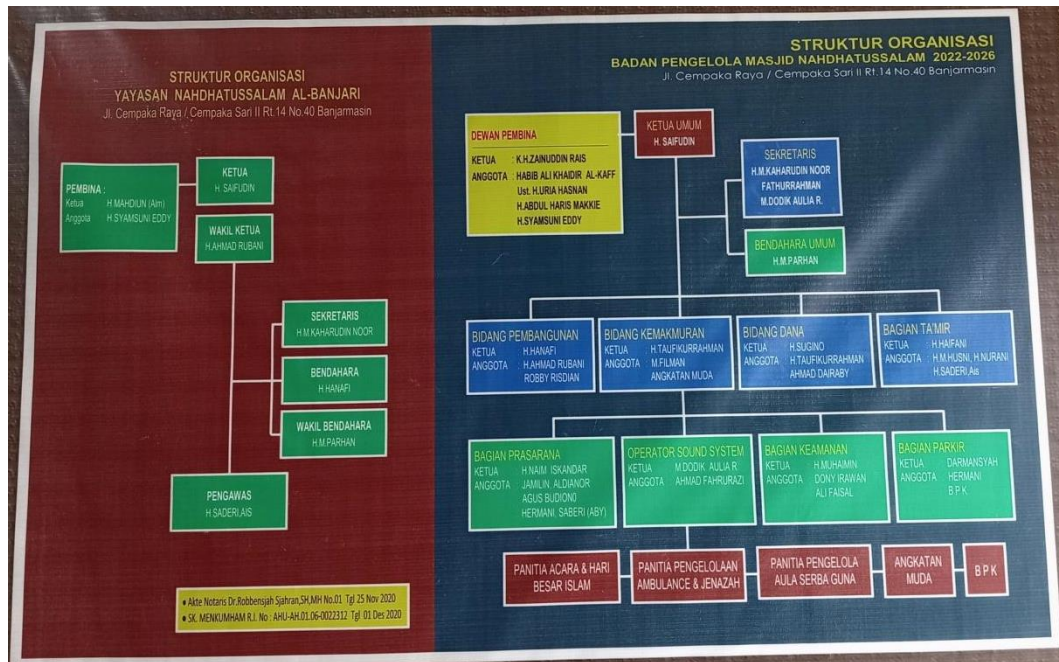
STRUKTUR ORGANISASI
YAYASAN NAHDHATUSSALAM AL-BANJARI
Jl. Cempaka Raya / Cempaka Sari II Rt.14 No.40 Banjarmasin

PEMBINA :
Ketua H.MAHDIUN (Alm)
Anggota H.SYAMSUNI EDDY

KETUA
H. SAIFUDIN

WAKIL KETUA
H.AHMAD RUBANI

SEKRETARIS
H.M.KAHARUDIN NOOR

BENDAHARA
H.HANAFI

WAKIL BENDAHARA
H.M.PARHAN

PENGAWAS
H.SADERI.AIS

• Akte Notaris Dr.Robbensjah Sjahran,SH,MH No.01 Tgl 25 Nov 2020
• SK. MENKUMHAM R.I. No : AHU-AH.01.06-0022312 Tgl 01 Des 2020

STRUKTUR ORGANISASI
BADAN PENGELOLA MASJID NAHDHATUSSALAM 2022-2026
Jl. Cempaka Raya / Cempaka Sari II Rt.14 No.40 Banjarmasin

DEWAN PEMBINA
KETUA : K.H.ZAINUDDIN RAIS
ANGGOTA : HABIB ALI KHAIDIR AL-KAFF
Ust. H.URIA HASNAN
H.ABDUL HARIS MAKKIE
H.SYAMSUNI EDDY

KETUA UMUM
H. SAIFUDIN

SEKRETARIS
H.M.KAHARUDIN NOOR
FATHURRAHMAN
M.DODIK AULIA R.

BENDAHARA UMUM
H.M.PARHAN

BIDANG PEMBANGUNAN
KETUA H.HANAFI
ANGGOTA H.AHMAD RUBANI
ROBBY RISDIAN

BIDANG KEMAKMURAN
KETUA H. TAUFIKURRAHMAN
ANGGOTA M.FILMAN
ANGKATAN MUDA

BIDANG DANA
KETUA H.SUGINO
ANGGOTA H.TAUFIKURRAHMAN
AHMAD DAIRABY

BAGIAN TA'MIR
KETUA H.HAIFANI
ANGGOTA H.M.HUSNI, H.NURANI
H.SADERI.Ais

BAGIAN PRASARANA
KETUA H.NAIM ISKANDAR
ANGGOTA JAMILIN, ALDIANOR
AGUS BUDIONO
HERMANI, SABERI (ABY)

OPERATOR SOUND SYSTEM
KETUA M.DODIK AULIA R
ANGGOTA AHMAD FAHRURAZI

BAGIAN KEAMANAN
KETUA H.MUHAIMIN
ANGGOTA DONY IRAWAN
ALI FAISAL

BAGIAN PARKIR
KETUA DARMANSYAH
ANGGOTA HERMANI
B P K

PANITIA ACARA & HARI BESAR ISLAM

PANITIA PENGELOLAAN AMBULANCE & JENAZAH

PANITIA PENGELOLA AULA SERBA GUNA

ANGKATAN MUDA

B P K